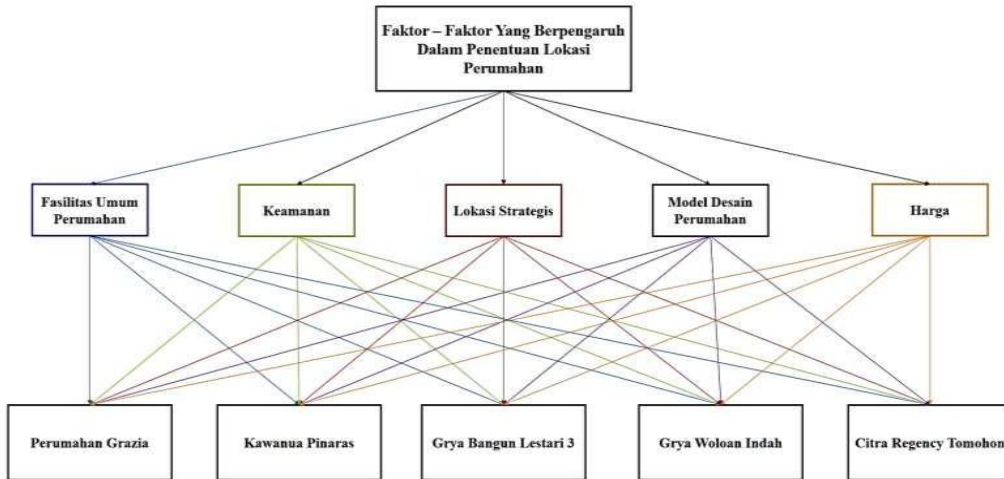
Faktor – Faktor Yang Berpengaruh Dalam Penentuan Lokasi Perumahan

Fasilitas Umum Perumahan

Keamanan

Lokasi Strategis

Model Desain Perumahan

Harga

Perumahan Grazia

Kawanua Pinaras

Grya Bangun Lestari 3

Grya Woloan Indah

Citra Regency Tomohon